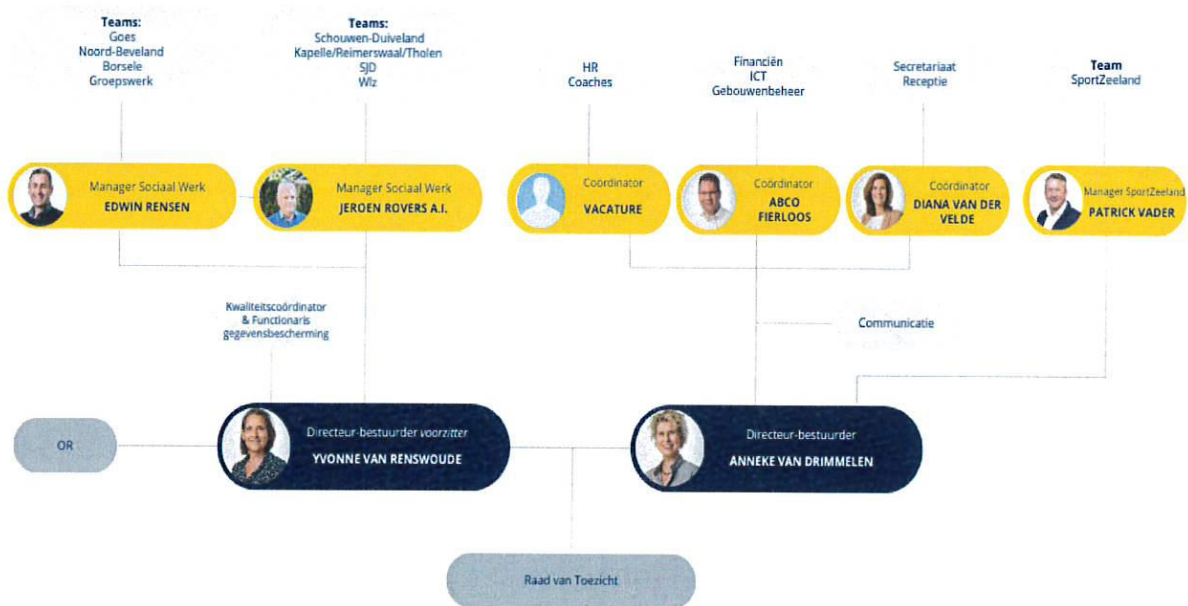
Teams:
Goes
Noord-Beveland
Borsele
Groepswerk

Teams:
Schouwen-Duiveland
Kapelle/Reimerswaal/Tholen
SJD
Wlz

HR
Coaches

Financiën
ICT
Gebouwenbeheer

Secretariaat
Receptie

Team
SportZeeland

Manager Sociaal Werk
EDWIN RENSEN

Manager Sociaal Werk
JEROEN ROVERS A.I.

Coordinator
VACATURE

Coördinator
ABCO FIERLOOS

Coördinator
DIANA VAN DER VELDE

Manager SportZeeland
PATRICK VADER

Kwaliteitscoördinator & Functionaris gegevensbescherming

Communicatie

OR

Directeur-bestuurder voorzitter
YVONNE VAN RENSWOUDE

Directeur-bestuurder
ANNEKE VAN DRIMMELEN

Raad van Toezicht